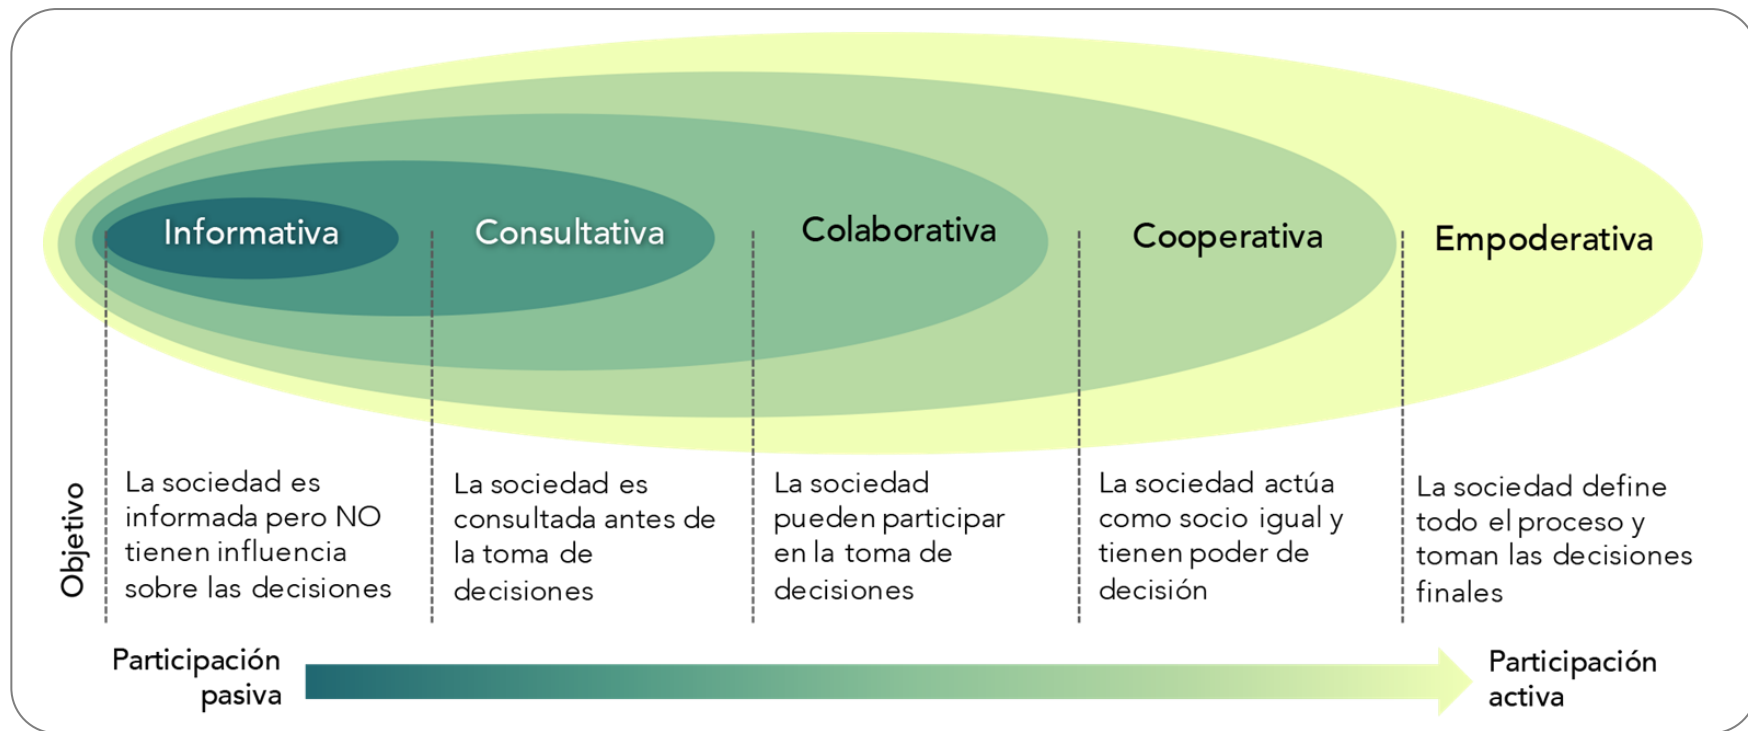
Informativa

Consultativa

Colaborativa

Cooperativa

Empoderativa

Objetivo

La sociedad es informada pero NO tienen influencia sobre las decisiones

La sociedad es consultada antes de la toma de decisiones

La sociedad pueden participar en la toma de decisiones

La sociedad actúa como socio igual y tienen poder de decisión

La sociedad define todo el proceso y toman las decisiones finales

Participación pasiva

Participación activa